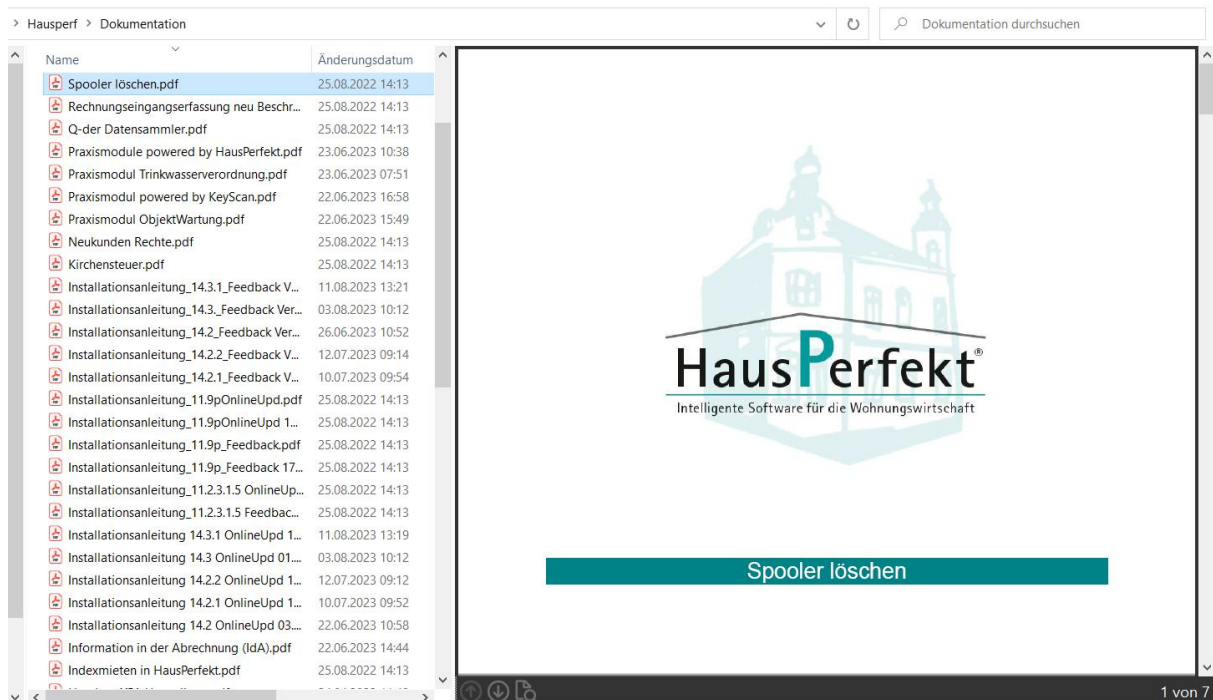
> Hausperf > Dokumentation

Dokumentation durchsuchen

| Name | Änderungsdatum |
|---|---|
| Spooler löschen.pdf | 25.08.2022 14:13 |
| Rechnungseingangserfassung neu Beschr... | 25.08.2022 14:13 |
| Q-der Datensammler.pdf | 25.08.2022 14:13 |
| Praxismodule powered by HausPerfekt.pdf | 23.06.2023 10:38 |
| Praxismodul Trinkwasserverordnung.pdf | 23.06.2023 07:51 |
| Praxismodul powered by KeyScan.pdf | 22.06.2023 16:58 |
| Praxismodul ObjektWartung.pdf | 22.06.2023 15:49 |
| Neukunden Rechte.pdf | 25.08.2022 14:13 |
| Kirchensteuer.pdf | 25.08.2022 14:13 |
| Installationsanleitung_14.3.1_Feedback V... | 11.08.2023 13:21 |
| Installationsanleitung_14.3._Feedback Ver... | 03.08.2023 10:12 |
| Installationsanleitung_14.2_Feedback Ver... | 26.06.2023 10:52 |
| Installationsanleitung_14.2.2_Feedback V... | 12.07.2023 09:14 |
| Installationsanleitung_14.2.1_Feedback V... | 10.07.2023 09:54 |
| Installationsanleitung_11.9pOnlineUpd.pdf | 25.08.2022 14:13 |
| Installationsanleitung_11.9pOnlineUpd 1... | 25.08.2022 14:13 |
| Installationsanleitung_11.9p_Feedback.pdf | 25.08.2022 14:13 |
| Installationsanleitung_11.9p_Feedback 17... | 25.08.2022 14:13 |
| Installationsanleitung_11.2.3.1.5 OnlineUp... | 25.08.2022 14:13 |
| Installationsanleitung_11.2.3.1.5 Feedbac... | 25.08.2022 14:13 |
| Installationsanleitung 14.3.1 OnlineUpd 1... | 11.08.2023 13:19 |
| Installationsanleitung 14.3 OnlineUpd 01... | 03.08.2023 10:12 |
| Installationsanleitung 14.2.2 OnlineUpd 1... | 12.07.2023 09:12 |
| Installationsanleitung 14.2.1 OnlineUpd 1... | 10.07.2023 09:52 |
| Installationsanleitung 14.2 OnlineUpd 03... | 22.06.2023 10:58 |
| Information in der Abrechnung (IdA).pdf | 22.06.2023 14:44 |
| Indexmieten in HausPerfekt.pdf | 25.08.2022 14:13 |

HausPerfekt®
Intelligente Software für die Wohnungswirtschaft

Spooler löschen

1 von 7